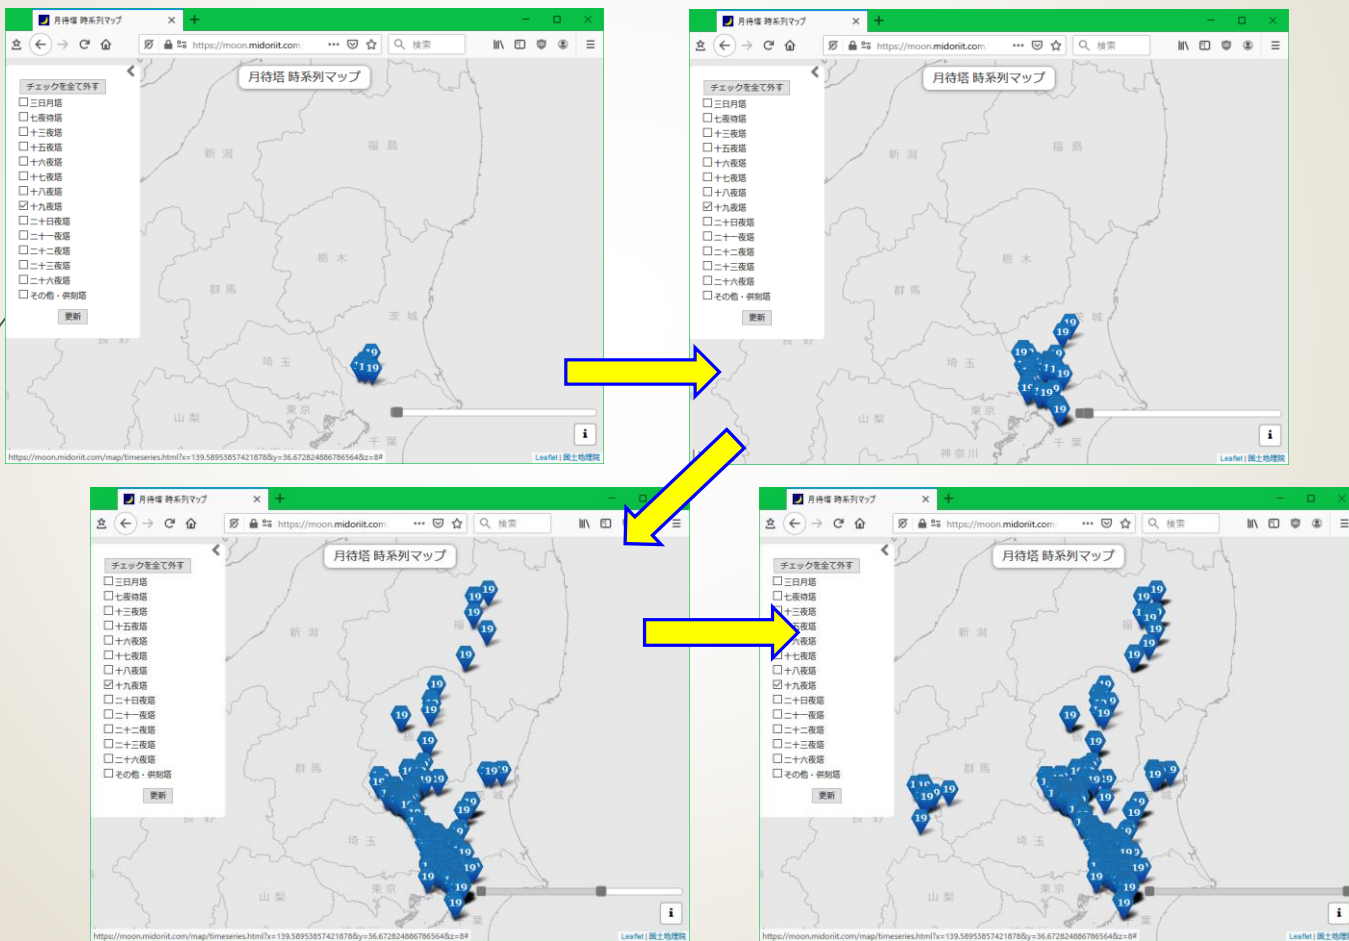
月待塔 時系列マップ
https://moon.midoriit.com
検索
チェックを全て外す
三日月塔
七夜待塔
十三夜塔
十五夜塔
十六夜塔
十七夜塔
十八夜塔
十九夜塔
二十日夜塔
二十一夜塔
二十二夜塔
二十三夜塔
二十六夜塔
その他・併刻塔
更新
月待塔 時系列マップ
新潟
福島
栃木
群馬
茨城
埼玉
山梨
東京
千葉
19
119
i
https://moon.midoriit.com/map/timeseries.html?x=139.58953857421878&y=36.672824886786564&z=8#
Leaflet | 国土地理院

月待塔 時系列マップ
https://moon.midoriit.com
検索
チェックを全て外す
三日月塔
七夜待塔
十三夜塔
十五夜塔
十六夜塔
十七夜塔
十八夜塔
十九夜塔
二十日夜塔
二十一夜塔
二十二夜塔
二十三夜塔
二十六夜塔
その他・併刻塔
更新
月待塔 時系列マップ
新潟
福島
栃木
群馬
茨城
埼玉
山梨
東京
千葉
神奈川
19
i
Leaflet | 国土地理院

月待塔 時系列マップ
https://moon.midoriit.com
検索
チェックを全て外す
三日月塔
七夜待塔
十三夜塔
十五夜塔
十六夜塔
十七夜塔
十八夜塔
十九夜塔
二十日夜塔
二十一夜塔
二十二夜塔
二十三夜塔
二十六夜塔
その他・併刻塔
更新
月待塔 時系列マップ
新潟
福島
群馬
埼玉
山梨
東京
19
i
https://moon.midoriit.com/map/timeseries.html?x=139.58953857421878&y=36.672824886786564&z=8#
Leaflet | 国土地理院

月待塔 時系列マップ
https://moon.midoriit.com
検索
チェックを全て外す
三日月塔
七夜待塔
十三夜塔
十五夜塔
十六夜塔
十七夜塔
十八夜塔
十九夜塔
二十日夜塔
二十一夜塔
二十二夜塔
二十三夜塔
二十六夜塔
その他・併刻塔
更新
月待塔 時系列マップ
新潟
福島
群馬
埼玉
山梨
東京
19
i
https://moon.midoriit.com/map/timeseries.html?x=139.58953857421878&y=36.672824886786564&z=8#
Leaflet | 国土地理院